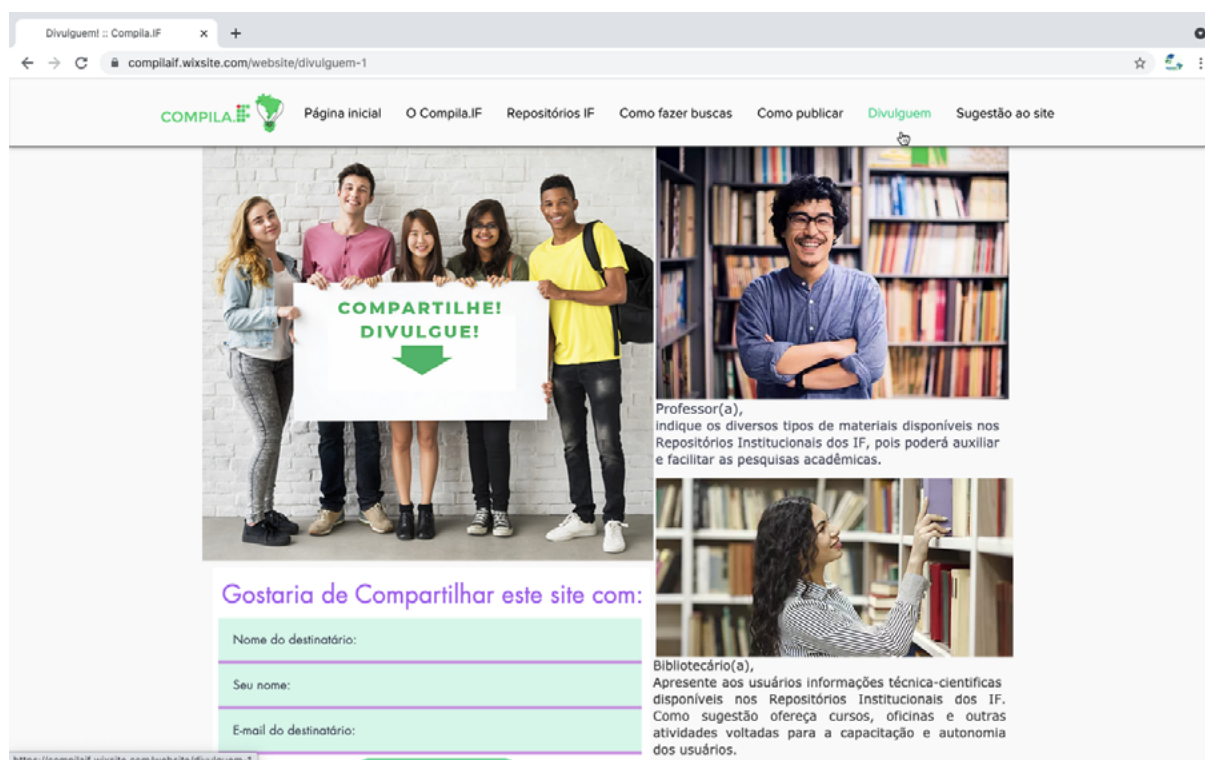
Divulguem! :: Compila.IF

compilaif.wixsite.com/website/divulguem-1

COMPILA.IF

Página inicial O Compila.IF Repositórios IF Como fazer buscas Como publicar Divulguem Sugestão ao site

COMPARTILHE!
DIVULGUE!

Professor(a),
indique os diversos tipos de materiais disponíveis nos Repositórios Institucionais dos IF, pois poderá auxiliar e facilitar as pesquisas acadêmicas.

Gostaria de Compartilhar este site com:

Nome do destinatário:

Seu nome:

E-mail do destinatário:

Bibliotecário(a),
Apresente aos usuários informações técnica-cientificas disponíveis nos Repositórios Institucionais dos IF. Como sugestão ofereça cursos, oficinas e outras atividades voltadas para a capacitação e autonomia dos usuários.

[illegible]